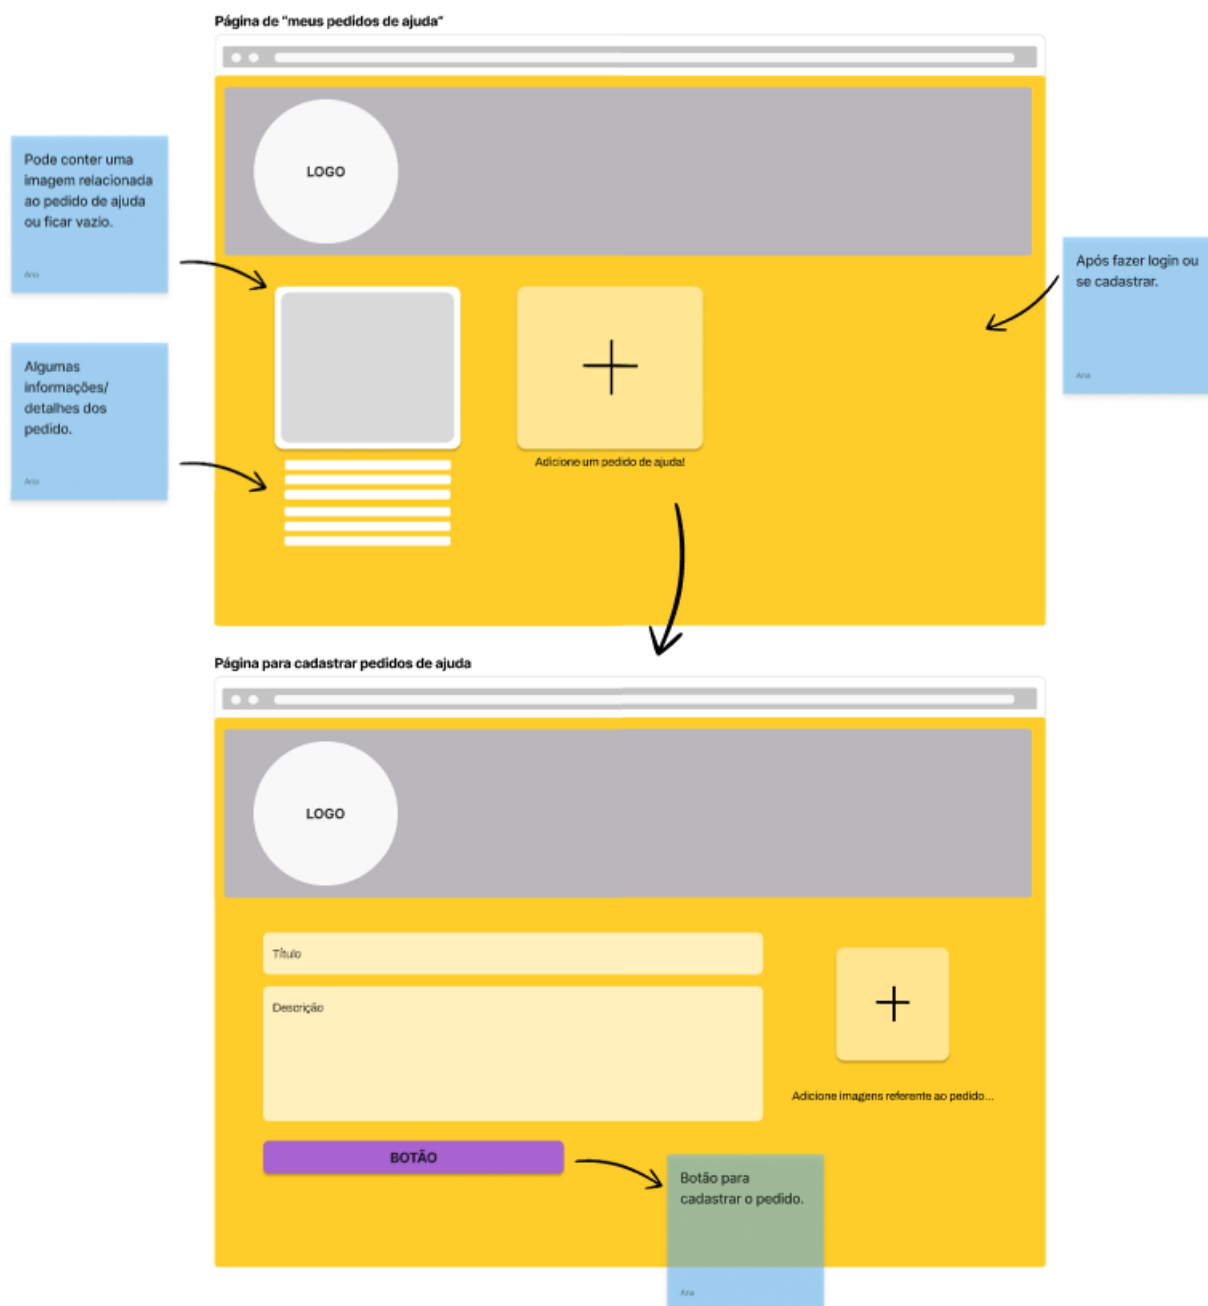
Página de "meus pedidos de ajuda"

Pode conter uma imagem relacionada ao pedido de ajuda ou ficar vazio.

Ana

Algumas informações/ detalhes dos pedido.

Ana

LOGO

Adicione um pedido de ajuda!

Após fazer login ou se cadastrar.

Ana

Página para cadastrar pedidos de ajuda

LOGO

Título

Descrição

Adicione imagens referente ao pedido...

BOTÃO

Botão para cadastrar o pedido.

Ana